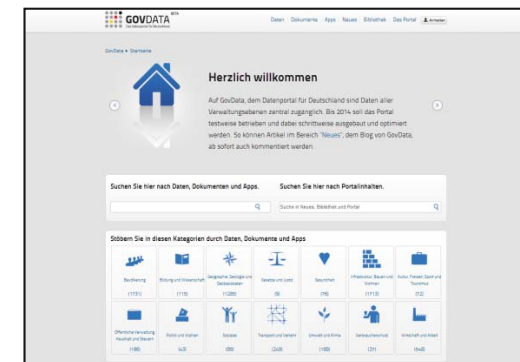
GOVDATA BETA

Daten Dokumente Apps Neues Bibliothek Das Portal

GovData » Startseite

Herzlich willkommen

Auf GovData, dem Datenportal für Deutschland sind Daten aller Verwaltungsebenen zentral zugänglich. Bis 2014 soll das Portal testweise betrieben und dabei schrittweise ausgebaut und optimiert werden. So können Artikel im Bereich "Neues", dem Blog von GovData, ab sofort auch kommentiert werden.

Suchen Sie hier nach Daten, Dokumenten und Apps.

Suchen Sie hier nach Portalinhalten.

Suche in Neues, Bibliothek und Portal

Stöbern Sie in diesen Kategorien durch Daten, Dokumente und Apps

| Bevölkerung | Bildung und Wissenschaft | Geographie, Geologie und Geobasisdaten | Gesetze und Justiz | Gesundheit | Infrastruktur, Bauen und Wohnen | Kultur, Freizeit, Sport und Tourismus |
|---|---|---|---|---|---|---|
| (1131) | (115) | (1286) | (9) | (76) | (1113) | (12) |
| Öffentliche Verwaltung, Haushalt und Steuern | Politik und Wahlen | Soziales | Transport und Verkehr | Umwelt und Klima | Verbraucherschutz | Wirtschaft und Arbeit |
| (168) | (43) | (89) | (249) | (199) | (31) | (649) |